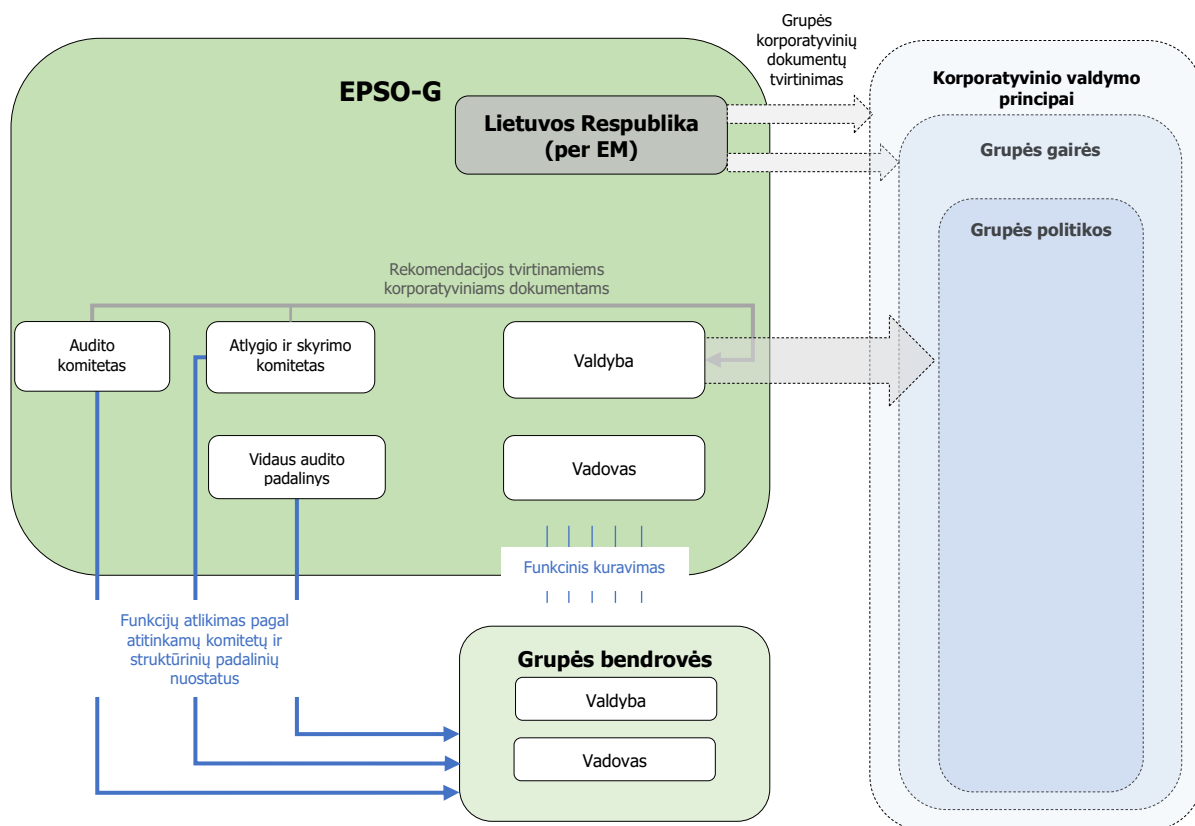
Grupės korporatyvinių dokumentų tvirtinimas

EPSO-G

Lietuvos Respublika (per EM)

Korporatyvinio valdymo principai

Grupės gairės

Grupės politikos

Rekomendacijos tvirtinamiems korporatyviniams dokumentams

Audito komitetas

Atlygio ir skyrimo komitetas

Valdyba

Vidaus audito padalinys

Vadovas

Funkcinis kuravimas

Funkcijų atlikimas pagal atitinkamų komitetų ir struktūrinių padalinių nuostatus

Grupės bendrovės

Valdyba

Vadovas